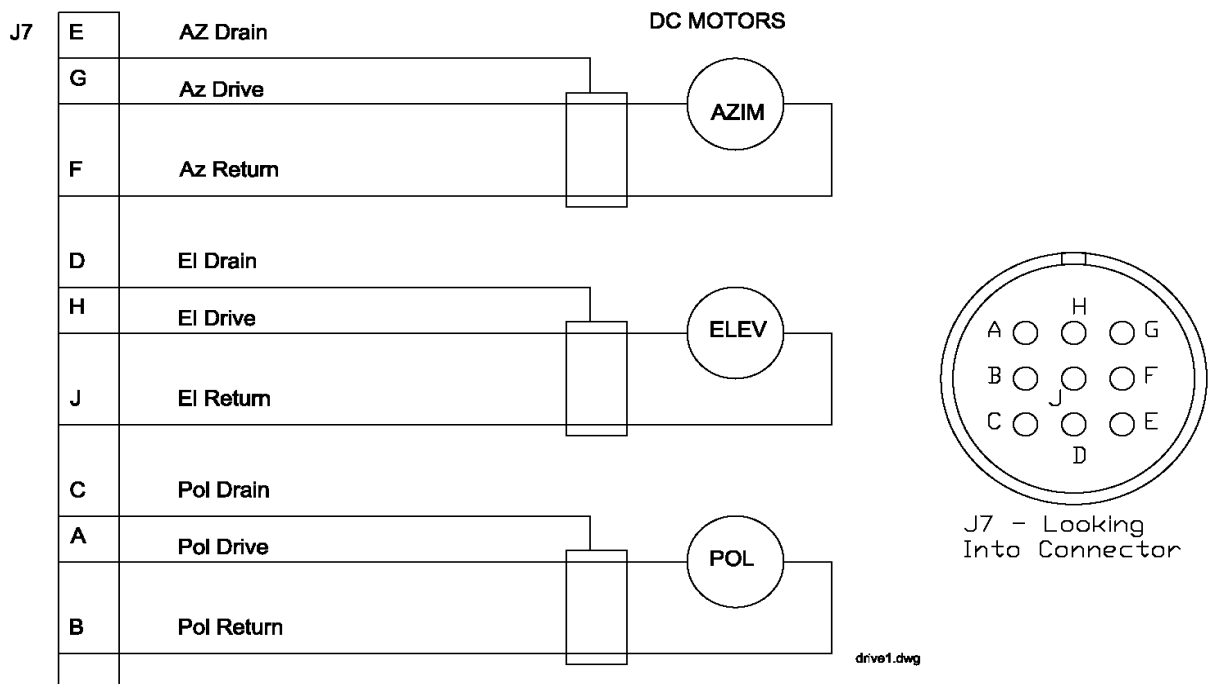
J7

E AZ Drain

G Az Drive

F Az Return

D El Drain

H El Drive

J El Return

C Pol Drain

A Pol Drive

B Pol Return

DC MOTORS

AZIM

ELEV

POL

H
A G
B F
J
C E
D

J7 - Looking Into Connector

drive1.dwg